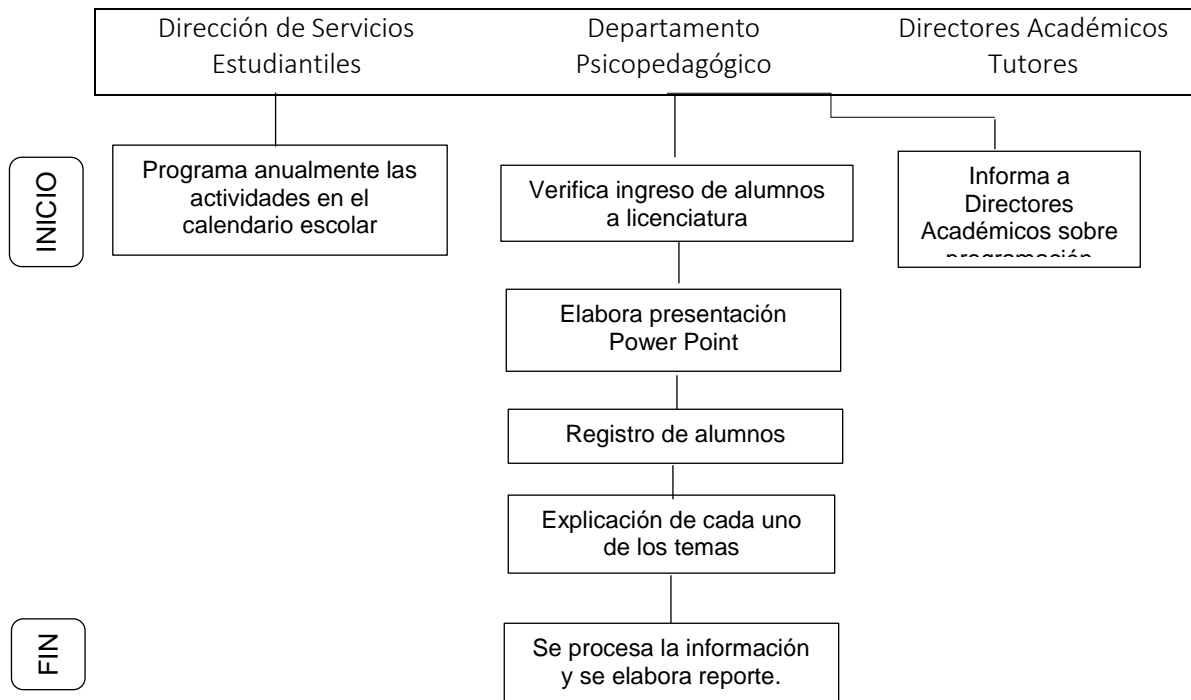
Dirección de Servicios Estudiantiles

Departamento Psicopedagógico

Directores Académicos Tutores

INICIO

Programa anualmente las actividades en el calendario escolar

Verifica ingreso de alumnos a licenciatura

Informa a Directores Académicos sobre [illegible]

Elabora presentación Power Point

Registro de alumnos

Explicación de cada uno de los temas

FIN

Se procesa la información y se elabora reporte.